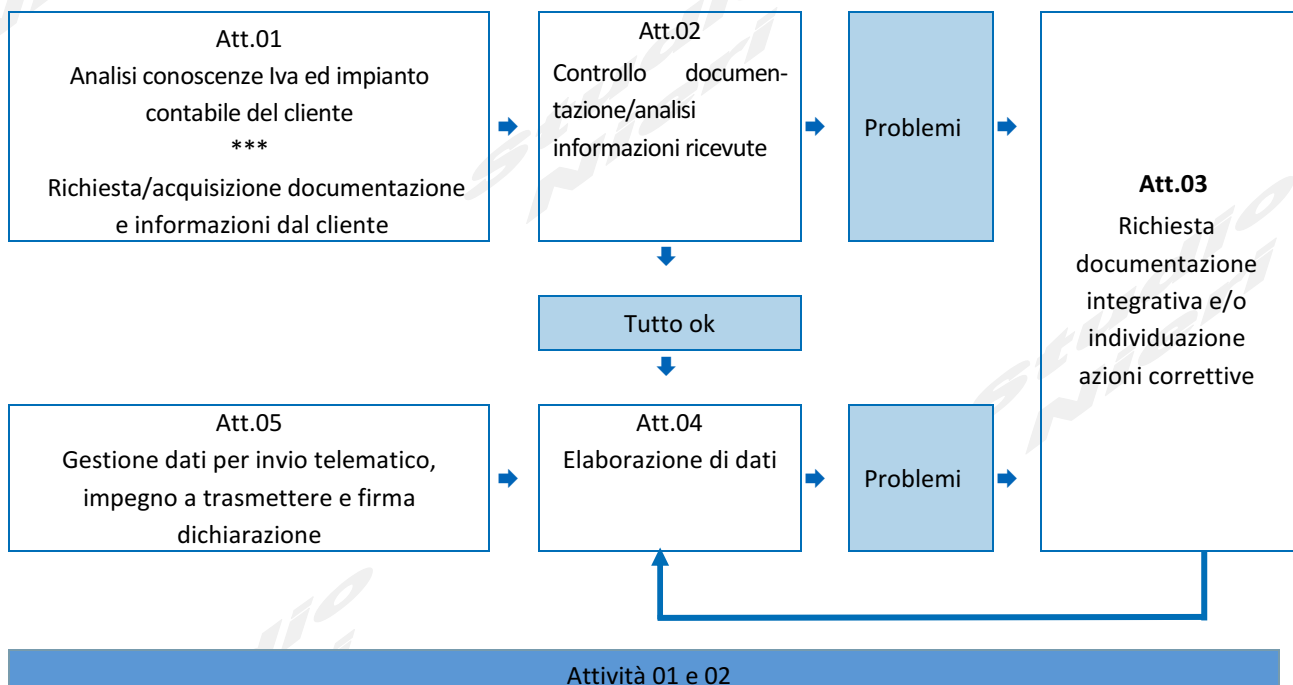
Att.01
Analisi conoscenze Iva ed impianto contabile del cliente
***
Richiesta/acquisizione documentazione e informazioni dal cliente

Att.02
Controllo documentazione/analisi informazioni ricevute

Problemi

Att.03
Richiesta documentazione integrativa e/o individuazione azioni correttive

Tutto ok

Att.05
Gestione dati per invio telematico, impegno a trasmettere e firma dichiarazione

Att.04
Elaborazione di dati

Problemi

Attività 01 e 02